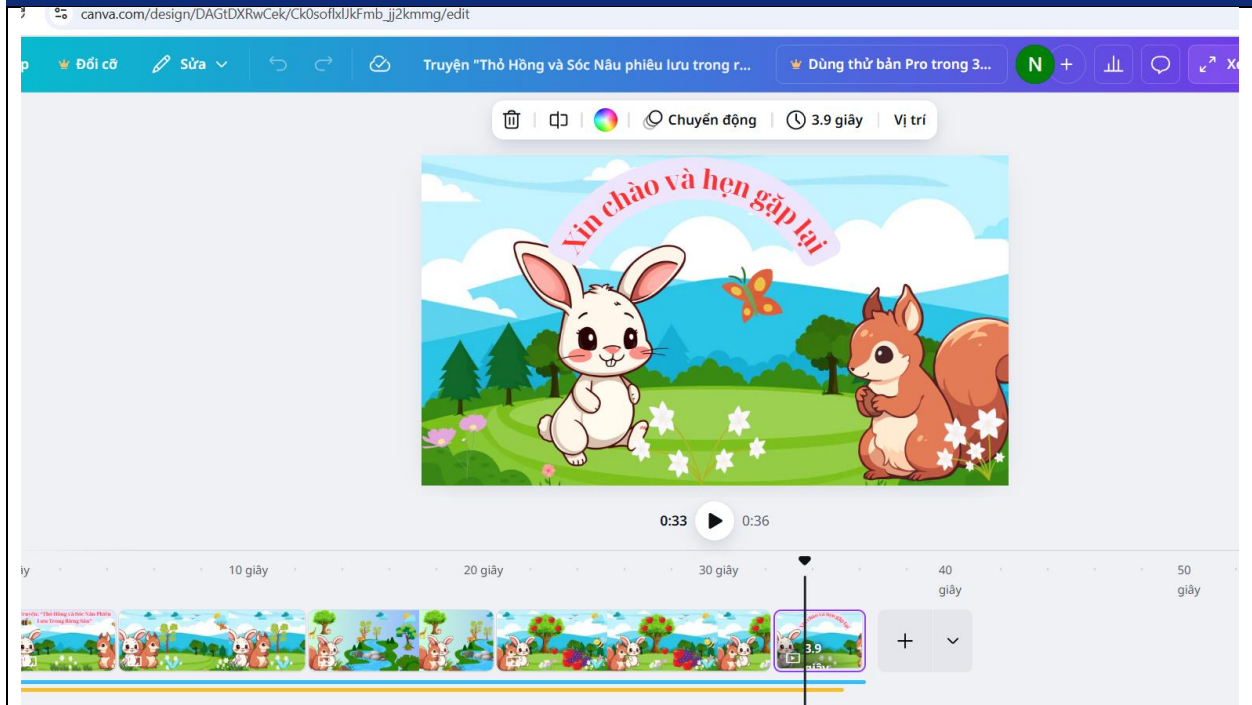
canva.com/design/DAGtDXRwCek/Ck0soflxlJkFmb_jj2kmmg/edit

p Đổi cỡ Sửa Truyện "Thỏ Hồng và Sóc Nâu phiêu lưu trong r... Dùng thử bản Pro trong 3... N + Xe

Chuyển động 3.9 giây Vị trí

Xin chào và hẹn gặp lại

0:33 0:36

iây 10 giây 20 giây 30 giây 40 giây 50 giây

Truyện: "Thỏ Hồng và Sóc Nâu Phiêu Lưu Trong Rừng Sâu"

3.9